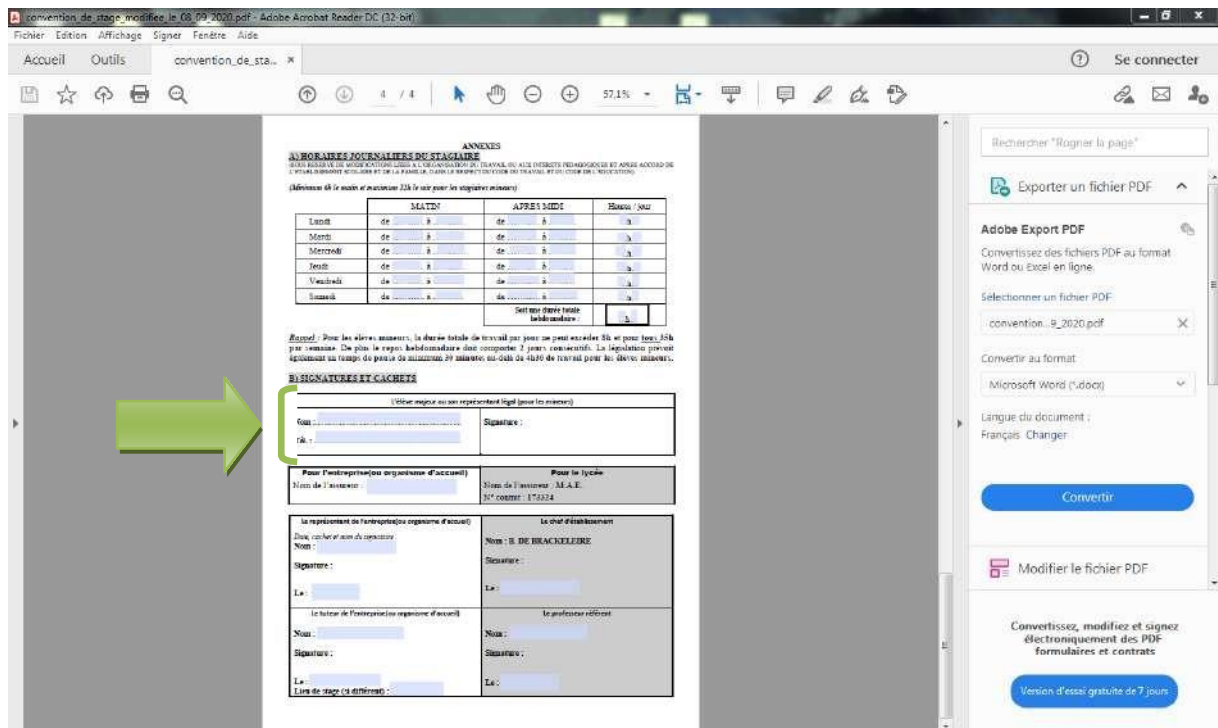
convention_de_stage_modifiee_le_08_09_2020.pdf - Adobe Acrobat Reader DC (32-bit)

Fichier Edition Affichage Signer Fenêtre Aide

Accueil Outils convention_de_sta... ×

Se connecter

4 / 4 57,1%

ANNEXES

A) HORAIRES JOURNALIERS DU STAGIAIRE

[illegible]

(Minimum 6h le matin et maximum 22h le soir pour les stagiaires mineurs)

| | MATIN | APRES MIDI | Heures / jour |
|---|---|---|---|
| Lundi | de ... à ... | de ... à ... | h |
| Mardi | de ... à ... | de ... à ... | h |
| Mercredi | de ... à ... | de ... à ... | h |
| Jeudi | de ... à ... | de ... à ... | h |
| Vendredi | de ... à ... | de ... à ... | h |
| Samedi | de ... à ... | de ... à ... | h |
| | | Soit une durée totale hebdomadaire : | h |

Rappel : Pour les élèves mineurs, la durée totale de travail par jour ne peut excéder 8h et pour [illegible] 35h par semaine. De plus le repos hebdomadaire doit comporter 2 jours consécutifs. La législation prévoit également un temps de pause de minimum 30 minutes au-delà de 4h30 de travail pour les élèves mineurs.

B) SIGNATURES ET CACHETS

| L'élève majeur ou son représentant légal (pour les mineurs) | |
|---|---|
| Nom : ... Le : | Signature : |

| Pour l'entreprise(ou organisme d'accueil) | Pour le lycée |
|---|---|
| Nom de l'assureur : | Nom de l'assureur : M.A.E. N° contrat : 173324 |

| Le représentant de l'entreprise(ou organisme d'accueil) | Le chef d'établissement |
|---|---|
| Date, cachet et nom du signataire Nom : Signature : Le : | Nom : B. DE BRACKELEIRE Signature : Le : |
| Le tuteur de l'entreprise(ou organisme d'accueil) | Le professeur référent |
| Nom : Signature : Le : Lieu de stage (si différent) : | Nom : Signature : Le : |

Rechercher "Rogner la page"

Exporter un fichier PDF

Adobe Export PDF

Convertissez des fichiers PDF au format Word ou Excel en ligne.

Sélectionner un fichier PDF

convention...9_2020.pdf

Convertir au format

Microsoft Word (*.docx)

Langue du document :

Français Changer

Convertir

Modifier le fichier PDF

Convertissez, modifiez et signez électroniquement des PDF formulaires et contrats

Version d'essai gratuite de 7 jours